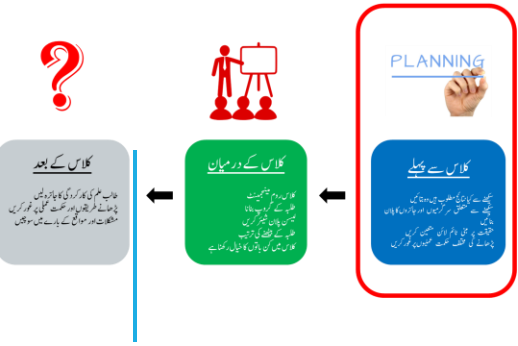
PLANNING

کلاس سے پہلے

سیکھنے سے کیا نتائج مطلوب ہیں وہ تائیں
سیکھنے سے متعلق سرگرمیوں اور جائزوں کا پلان بنائیں
تحقیق کریں جس کا علم آپ کو حاصل کرنا ہے
پڑھانے کی مختلف حکمت عملیوں پر غور کریں

کلاس کے درمیان

کلاس روم مینجمنٹ
طلباء کو بہتر سبق پڑھانا
سبق پلان کو فالو کریں
طلباء کی شرکت کو یقینی بنائیں
کلاس میں کن باتوں کا خیال رکھنا ہے

کلاس کے بعد

طالب علم کی کارکردگی کا جائزہ لیں
پڑھانے کے طریقوں اور حکمت عملی پر غور کریں
مشکلات اور مواقع کے بارے میں سوچیں